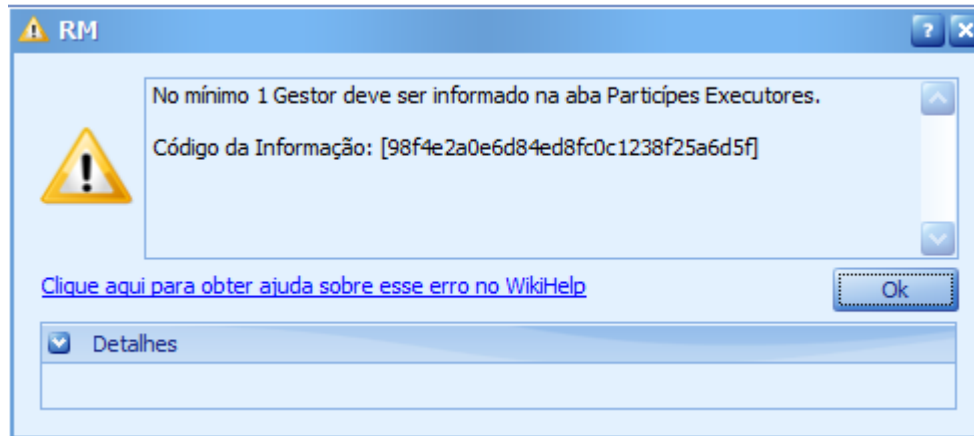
RM

?

No mínimo 1 Gestor deve ser informado na aba Particípes Executores.

Código da Informação: [98f4e2a0e6d84ed8fc0c1238f25a6d5f]

Clique aqui para obter ajuda sobre esse erro no WikiHelp

Ok

Detalhes